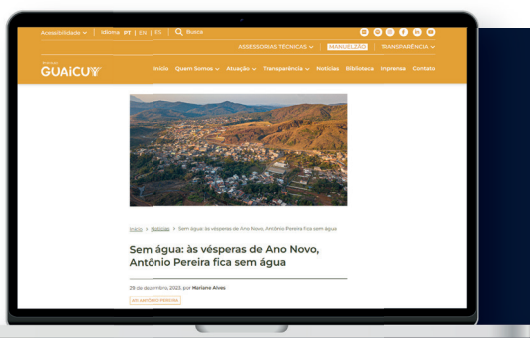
Acessibilidade ∨ | Idioma PT | EN | ES | Busca

ASSESSORIAS TÉCNICAS ∨ | MANUELZÃO | TRANSPARÊNCIA ∨

GUAICUY

Início Quem Somos ∨ Atuação ∨ Transparência ∨ Notícias Biblioteca Imprensa Contato

Início > Notícias > Sem água: às vésperas de Ano Novo, Antônio Pereira fica sem água

Sem água: às vésperas de Ano Novo, Antônio Pereira fica sem água

29 de dezembro, 2023, por Mariane Alves

ANTÔNIO PEREIRA